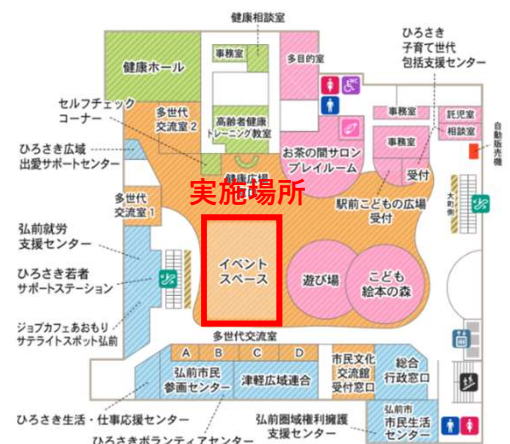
健康相談室
健康ホール
事務室
多目的室
ひろさき
子育て世代
包括支援センター
セルフチェック
コーナー
多世代
交流室２
高齢者健康
トレーニング教室
事務室
託児室
相談室
自動販売機
ひろさき広域
出愛サポートセンター
お茶の間サロン
プレイルーム
受付
健康広場
実施場所
多世代
交流室１
駅前こどもの広場
受付
弘前就労
支援センター
イベント
スペース
遊び場
こども
絵本の森
ひろさき若者
サポートステーション
ジョブカフェあおもり
サテライトスポット弘前
多世代交流室
A
B
C
D
弘前市民
参画センター
津軽広域連合
市民文化
交流館
受付窓口
総合
行政窓口
ひろさき生活・仕事応援センター
弘前圏域権利擁護
支援センター
弘前市
市民生活
センター
ひろさきボランティアセンター